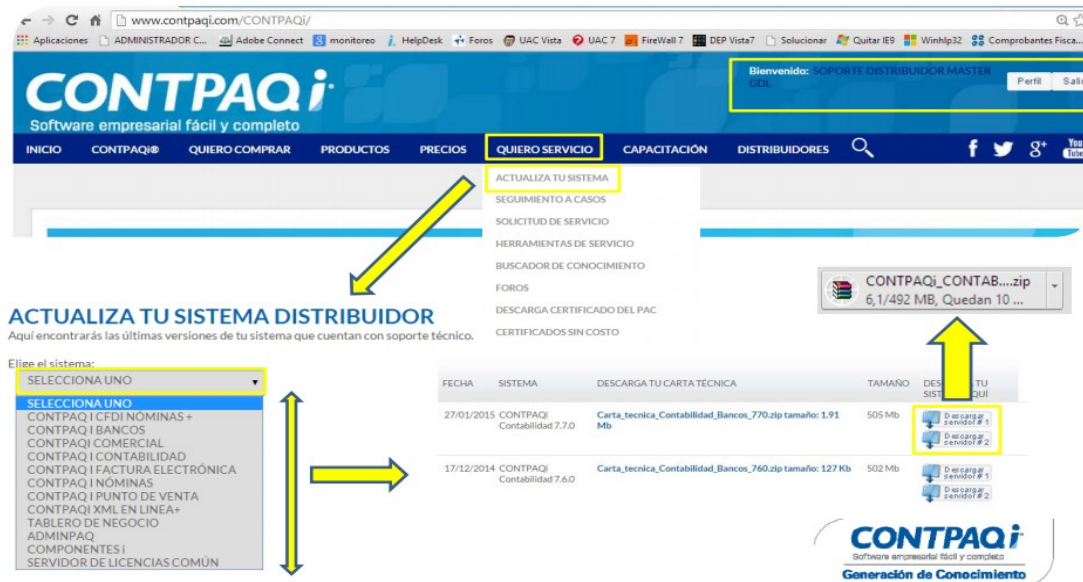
www.contpaqi.com/CONTPAQi/

Aplicaciones ADMINISTRADOR C... Adobe Connect monitoreo HelpDesk Foros UAC Vista UAC 7 FireWall 7 DEP Vista7 Solucionar Quitar IE9 Winhlp32 Comprobantes Fisca...

CONTPAQi
Software empresarial fácil y completo

Bienvenido: SOPORTE DISTRIBUIDOR MASTER GDL
Perfil Sali

INICIO CONTPAQi® QUIERO COMPRAR PRODUCTOS PRECIOS QUIERO SERVICIO CAPACITACIÓN DISTRIBUIDORES

ACTUALIZA TU SISTEMA
SEGUIMIENTO A CASOS
SOLICITUD DE SERVICIO
HERRAMIENTAS DE SERVICIO
BUSCADOR DE CONOCIMIENTO
FOROS
DESCARGA CERTIFICADO DEL PAC
CERTIFICADOS SIN COSTO

CONTPAQi_CONTAB....zip
6,1/492 MB, Quedan 10 ...

ACTUALIZA TU SISTEMA DISTRIBUIDOR
Aquí encontrarás las últimas versiones de tu sistema que cuentan con soporte técnico.

Elige el sistema:
SELECCIONA UNO
SELECCIONA UNO
CONTPAQ I CFDI NÓMINAS +
CONTPAQ I BANCOS
CONTPAQI COMERCIAL
CONTPAQ I CONTABILIDAD
CONTPAQ I FACTURA ELECTRÓNICA
CONTPAQ I NÓMINAS
CONTPAQ I PUNTO DE VENTA
CONTPAQI XML EN LINEA+
TABLERO DE NEGOCIO
ADMINPAQ
COMPONENTES I
SERVIDOR DE LICENCIAS COMÚN

| FECHA | SISTEMA | DESCARGA TU CARTA TÉCNICA | TAMAÑO | DESCARGA TU SISTEMA AQUÍ |
|---|---|---|---|---|
| 27/01/2015 | CONTPAQi Contabilidad 7.7.0 | Carta_tecnica_Contabilidad_Bancos_770.zip tamaño: 1.91 Mb | 505 Mb | Descargar servidor # 1 Descargar servidor # 2 |
| 17/12/2014 | CONTPAQi Contabilidad 7.6.0 | Carta_tecnica_Contabilidad_Bancos_760.zip tamaño: 127 Kb | 502 Mb | Descargar servidor # 1 Descargar servidor # 2 |

CONTPAQi
Software empresarial fácil y completo
Generación de Conocimiento